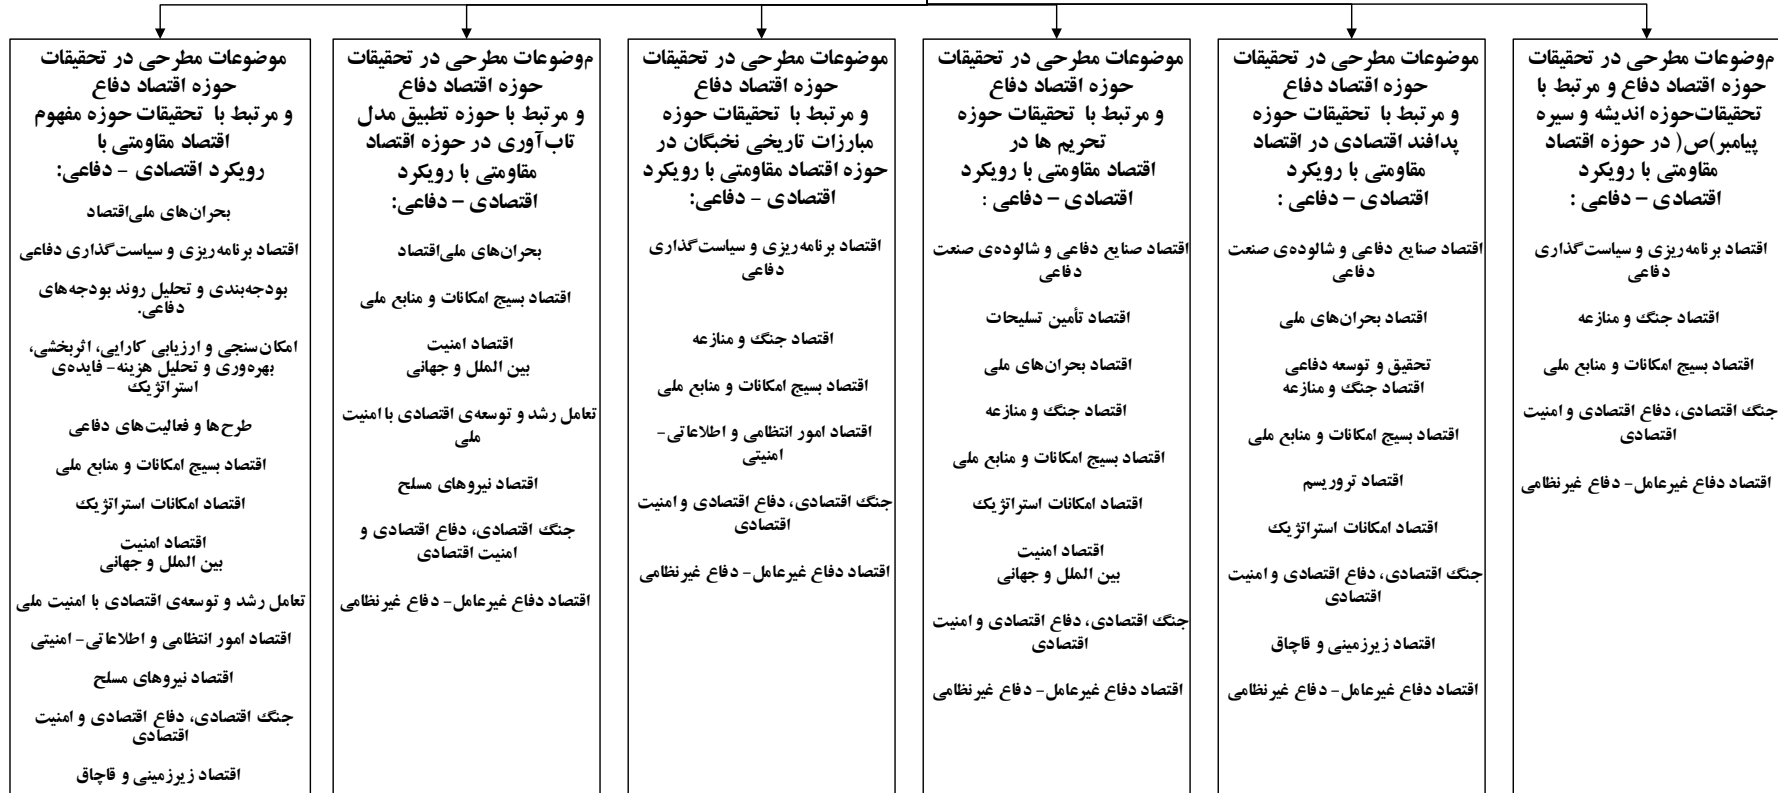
موضوعات مطرحی در تحقیقات حوزه اقتصاد دفاع و مرتبط با تحقیقات‌حوزه اندیشه و سیره پیامبر)ص( در حوزه اقتصاد مقاومتی با رویکرد اقتصادی – دفاعی :

اقتصاد برنامه‌ریزی و سیاست‌گذاری دفاعی

اقتصاد جنگ و منازعه

اقتصاد بسیج امکانات و منابع ملی

جنگ اقتصادی، دفاع اقتصادی و امنیت اقتصادی

اقتصاد دفاع غیرعامل- دفاع غیرنظامی

موضوعات مطرحی در تحقیقات حوزه اقتصاد دفاع و مرتبط با تحقیقات حوزه پدافند اقتصادی در اقتصاد مقاومتی با رویکرد اقتصادی – دفاعی :

اقتصاد صنایع دفاعی و شالوده‌ی صنعت دفاعی

اقتصاد بحران‌های ملی

تحقیق و توسعه دفاعی اقتصاد جنگ و منازعه

اقتصاد بسیج امکانات و منابع ملی

اقتصاد تروریسم

اقتصاد امکانات استراتژیک

جنگ اقتصادی، دفاع اقتصادی و امنیت اقتصادی

اقتصاد زیرزمینی و قاچاق

اقتصاد دفاع غیرعامل- دفاع غیرنظامی

موضوعات مطرحی در تحقیقات حوزه اقتصاد دفاع و مرتبط با تحقیقات حوزه تحریم ها در اقتصاد مقاومتی با رویکرد اقتصادی – دفاعی :

اقتصاد صنایع دفاعی و شالوده‌ی صنعت دفاعی

اقتصاد تأمین تسلیحات

اقتصاد بحران‌های ملی

اقتصاد جنگ و منازعه

اقتصاد بسیج امکانات و منابع ملی

اقتصاد امکانات استراتژیک

اقتصاد امنیت بین الملل و جهانی

جنگ اقتصادی، دفاع اقتصادی و امنیت اقتصادی

اقتصاد دفاع غیرعامل- دفاع غیرنظامی

موضوعات مطرحی در تحقیقات حوزه اقتصاد دفاع و مرتبط با تحقیقات حوزه مبارزات تاریخی نخبگان در حوزه اقتصاد مقاومتی با رویکرد اقتصادی – دفاعی:

اقتصاد برنامه‌ریزی و سیاست‌گذاری دفاعی

اقتصاد جنگ و منازعه

اقتصاد بسیج امکانات و منابع ملی

اقتصاد امور انتظامی و اطلاعاتی- امنیتی

جنگ اقتصادی، دفاع اقتصادی و امنیت اقتصادی

اقتصاد دفاع غیرعامل- دفاع غیرنظامی

موضوعات مطرحی در تحقیقات حوزه اقتصاد دفاع و مرتبط با حوزه تطبیق مدل تاب‌آوری در حوزه اقتصاد مقاومتی با رویکرد اقتصادی – دفاعی:

بحران‌های ملی‌اقتصاد

اقتصاد بسیج امکانات و منابع ملی

اقتصاد امنیت بین الملل و جهانی

تعامل رشد و توسعه‌ی اقتصادی با امنیت ملی

اقتصاد نیروهای مسلح

جنگ اقتصادی، دفاع اقتصادی و امنیت اقتصادی

اقتصاد دفاع غیرعامل- دفاع غیرنظامی

موضوعات مطرحی در تحقیقات حوزه اقتصاد دفاع و مرتبط با تحقیقات حوزه مفهوم اقتصاد مقاومتی با رویکرد اقتصادی – دفاعی:

بحران‌های ملی‌اقتصاد

اقتصاد برنامه‌ریزی و سیاست‌گذاری دفاعی

بودجه‌بندی و تحلیل روند بودجه‌های دفاعی.

امکان‌سنجی و ارزیابی کارایی، اثربخشی، بهره‌وری و تحلیل هزینه- فایده‌ی استراتژیک

طرح‌ها و فعالیت‌های دفاعی

اقتصاد بسیج امکانات و منابع ملی

اقتصاد امکانات استراتژیک

اقتصاد امنیت بین الملل و جهانی

تعامل رشد و توسعه‌ی اقتصادی با امنیت ملی

اقتصاد امور انتظامی و اطلاعاتی- امنیتی

اقتصاد نیروهای مسلح

جنگ اقتصادی، دفاع اقتصادی و امنیت اقتصادی

اقتصاد زیرزمینی و قاچاق